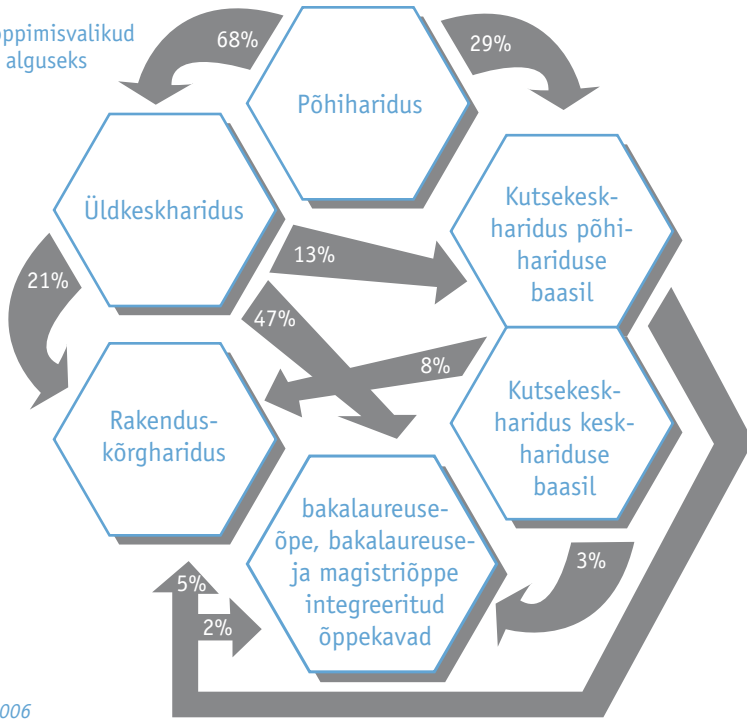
ppimisvalikud alguseks

68%

29%

Põhiharidus

Üldkeskharidus

Kutsekeskharidus põhihariduse baasil

13%

21%

47%

8%

Rakenduskõrgharidus

Kutsekeskharidus keskhariduse baasil

bakalaureuseõpe, bakalaureuseja magistriõppe integreeritud õppekavad

3%

5%

2%

006